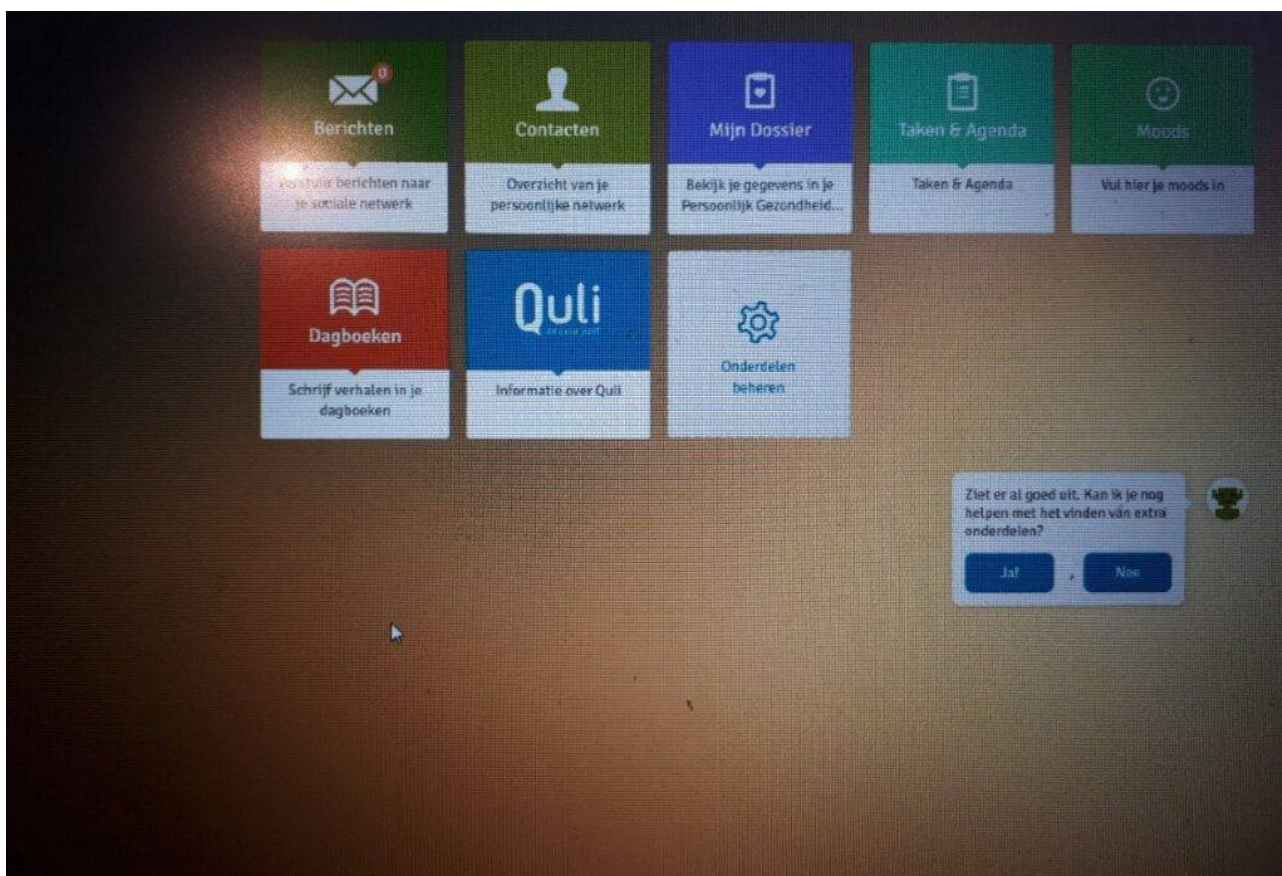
0
Berichten
Verstuur berichten naar je sociale netwerk

Contacten
Overzicht van je persoonlijke netwerk

Mijn Dossier
Bekijk je gegevens in je Persoonlijk Gezondheid...

Taken & Agenda
Taken & Agenda

Moods
Vul hier je moods in

Dagboeken
Schrijf verhalen in je dagboeken

Quli
Informatie over Quli

Onderdelen beheren

Ziet er al goed uit. Kan ik je nog helpen met het vinden van extra onderdelen?

Ja! Nee